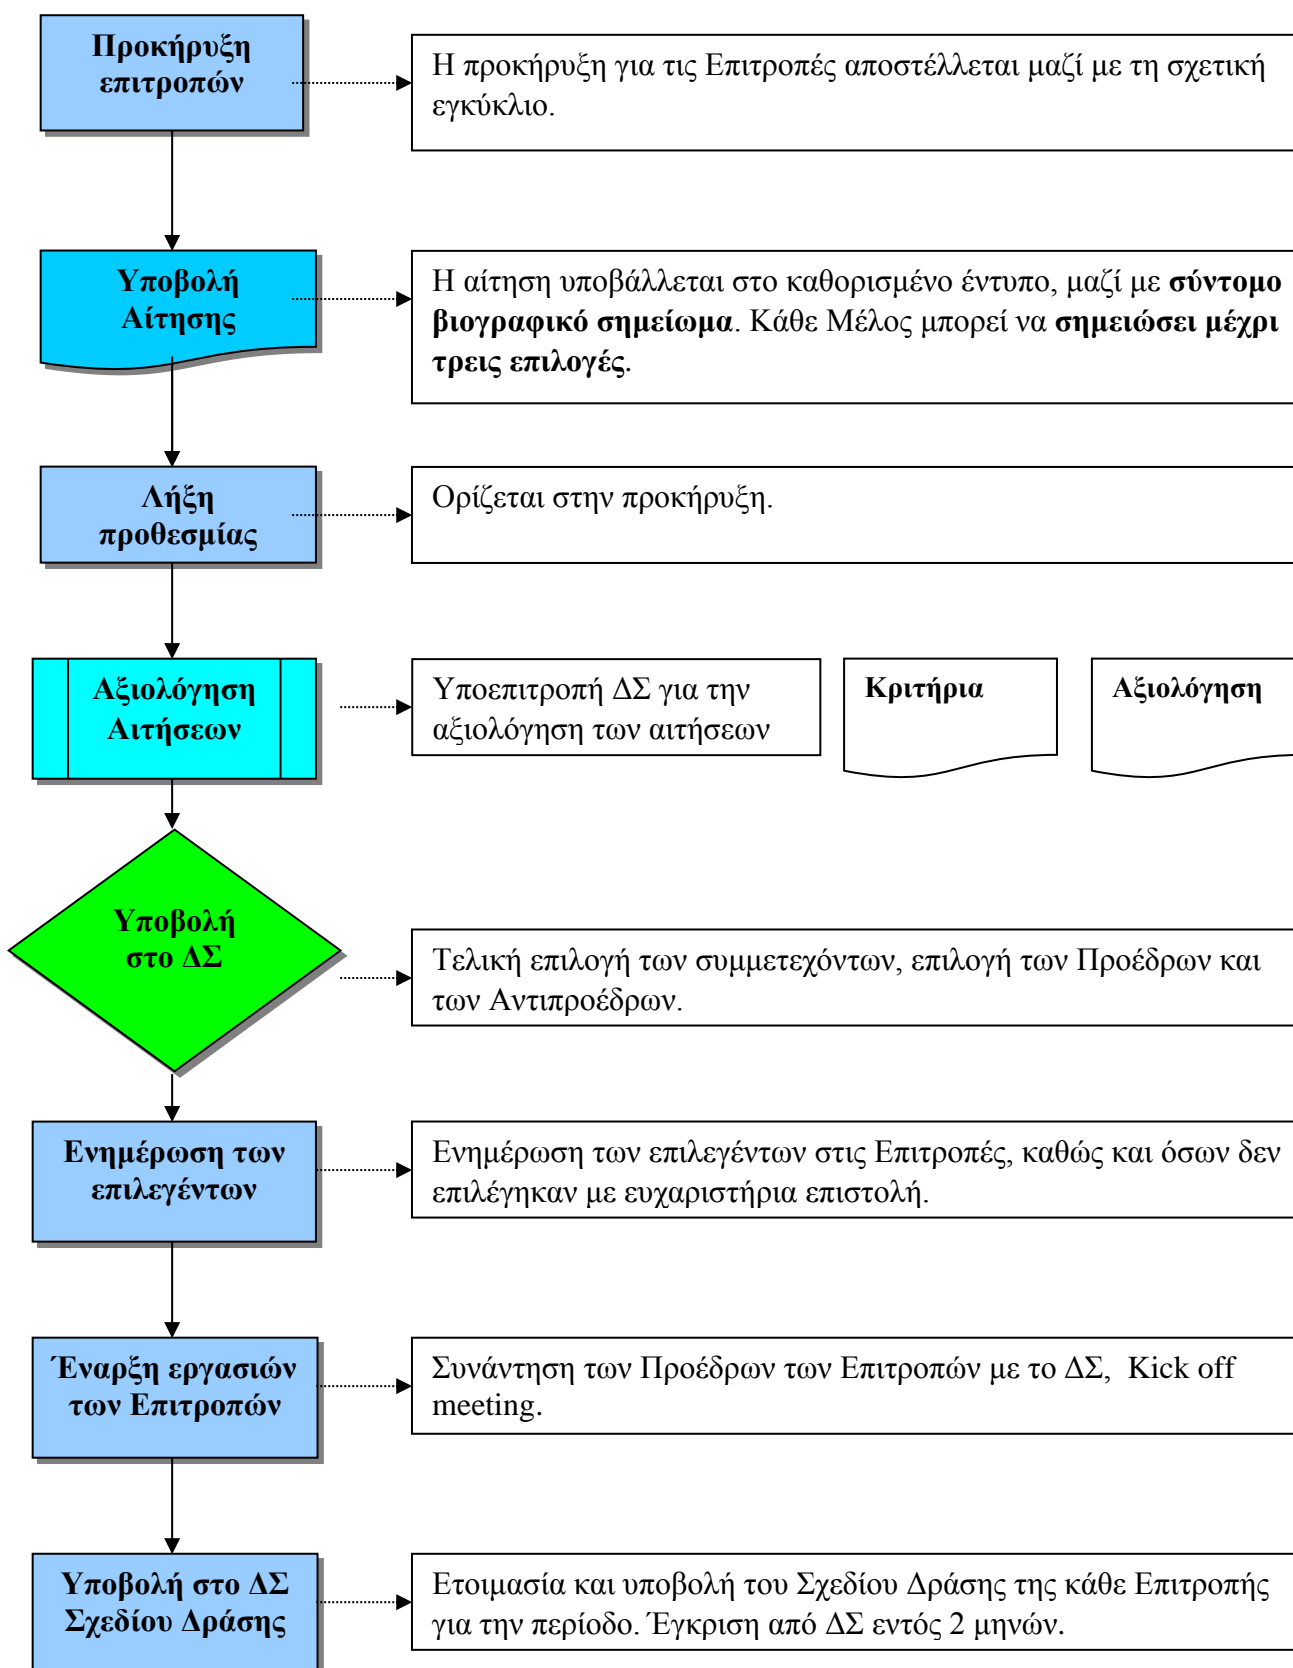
Προκήρυξη επιτροπών

Η προκήρυξη για τις Επιτροπές αποστέλλεται μαζί με τη σχετική εγκύκλιο.

Υποβολή Αίτησης

Η αίτηση υποβάλλεται στο καθορισμένο έντυπο, μαζί με σύντομο βιογραφικό σημείωμα. Κάθε Μέλος μπορεί να σημειώσει μέχρι τρεις επιλογές.

Λήξη προθεσμίας

Ορίζεται στην προκήρυξη.

Αξιολόγηση Αιτήσεων

Υποεπιτροπή ΔΣ για την αξιολόγηση των αιτήσεων

Κριτήρια

Αξιολόγηση

Υποβολή στο ΔΣ

Τελική επιλογή των συμμετεχόντων, επιλογή των Προέδρων και των Αντιπροέδρων.

Ενημέρωση των επιλεγέντων

Ενημέρωση των επιλεγέντων στις Επιτροπές, καθώς και όσων δεν επιλέγηκαν με ευχαριστήρια επιστολή.

Έναρξη εργασιών των Επιτροπών

Συνάντηση των Προέδρων των Επιτροπών με το ΔΣ, Kick off meeting.

Υποβολή στο ΔΣ Σχεδίου Δράσης

Ετοιμασία και υποβολή του Σχεδίου Δράσης της κάθε Επιτροπής για την περίοδο. Έγκριση από ΔΣ εντός 2 μηνών.